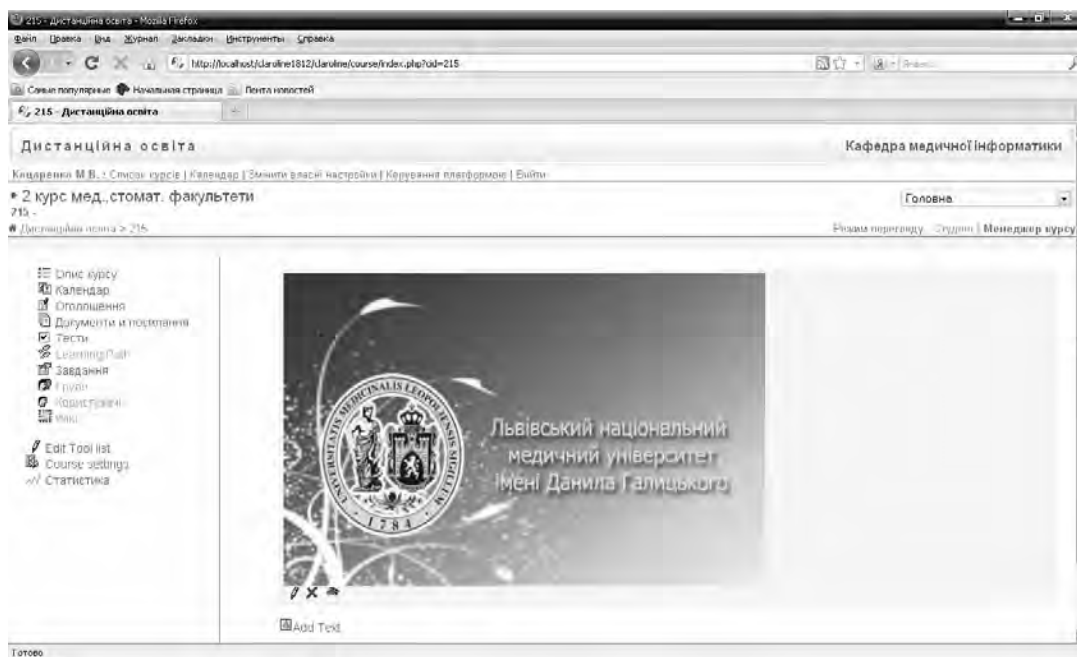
215 - Дистанційна освіта - Mozilla Firefox

Файл Правка Вид Журнал Закладки Инструменты Справка

http://localhost/claroline1812/claroline/course/index.php?cid=215

Самые популярные Начальная страница Лента новостей

215 - Дистанційна освіта

Дистанційна освіта

Кафедра медичної інформатики

Кацаренко М.В. : Список курсів | Календар | Змінити власні настройки | Керування платформою | Вийти

• 2 курс мед.,стомат. факультети
215 -

Дистанційна освіта > 215

Головна

Режим перегляду : Студент | Менеджер курсу

Опис курсу
Календар
Оголошення
Документи и посилання
Тести
Learning Path
Завдання
Групи
Користувачі
Wiki

Edit Tool list
Course settings
Статистика

UNIVERSITAS MEDICINALIS LEOPOLIENSIS
1784

Львівський національний медичний університет імені Данила Галицького

Add Text

Готово